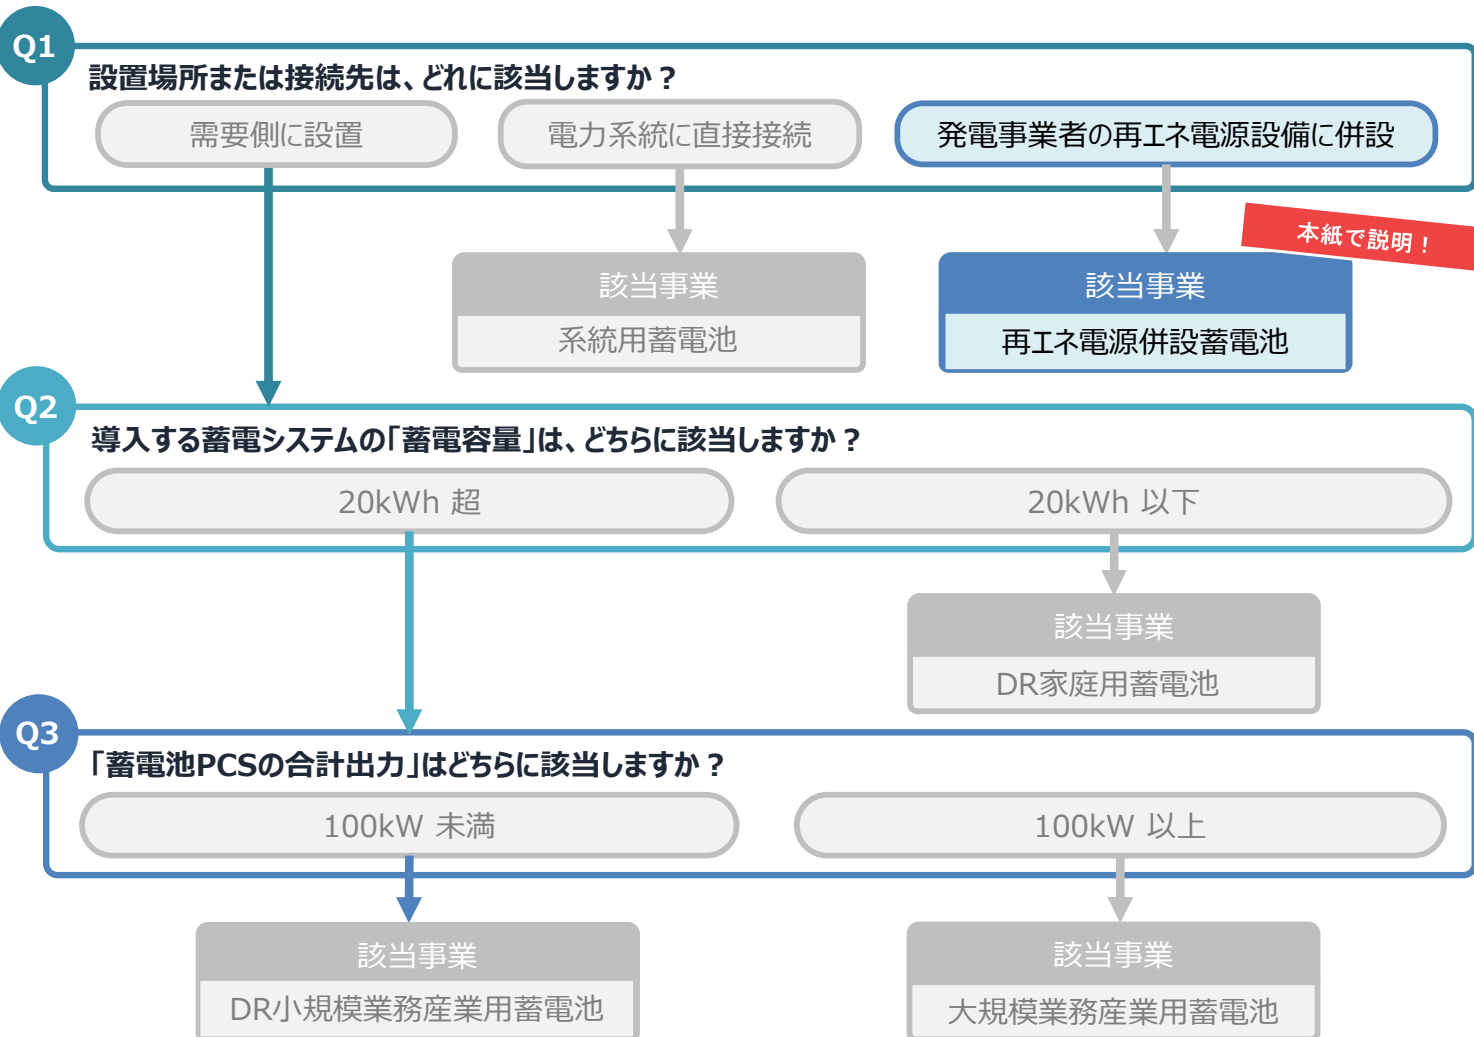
Q1
設置場所または接続先は、どれに該当しますか？
需要側に設置
電力系統に直接接続
発電事業者の再エネ電源設備に併設

該当事業
系統用蓄電池

本紙で説明！
該当事業
再エネ電源併設蓄電池

Q2
導入する蓄電システムの「蓄電容量」は、どちらに該当しますか？
20kWh 超
20kWh 以下

該当事業
DR家庭用蓄電池

Q3
「蓄電池PCSの合計出力」はどちらに該当しますか？
100kW 未満
100kW 以上

該当事業
DR小規模業務産業用蓄電池

該当事業
大規模業務産業用蓄電池